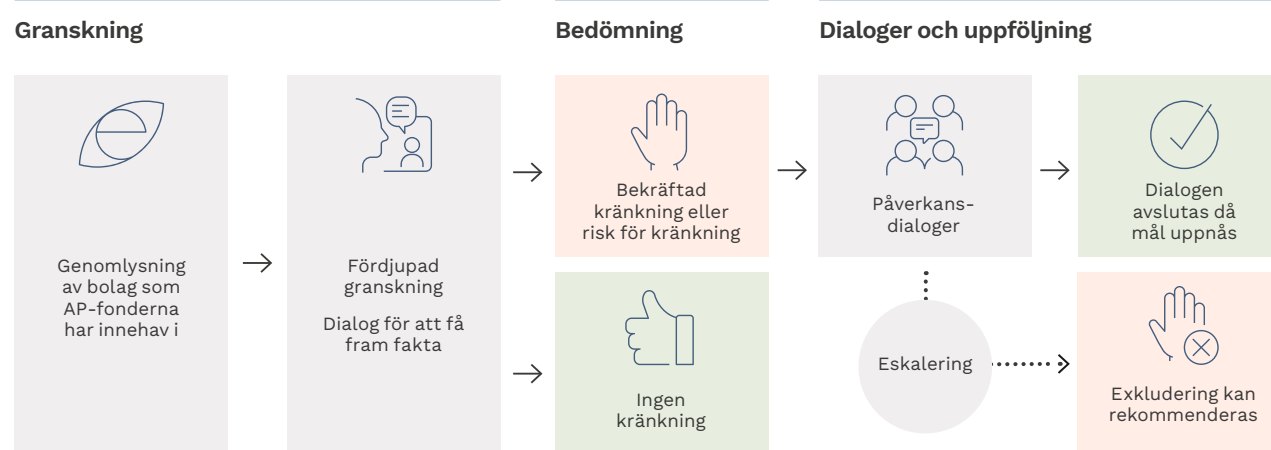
Granskning

Bedömning

Dialoger och uppföljning

Genomlysning av bolag som AP-fonderna har innehav i

Fördjupad granskning

Dialog för att få fram fakta

Bekräftad kränkning eller risk för kränkning

Ingen kränkning

Påverkansdialoger

Eskalering

Dialogen avslutas då mål uppnås

Exkludering kan rekommenderas